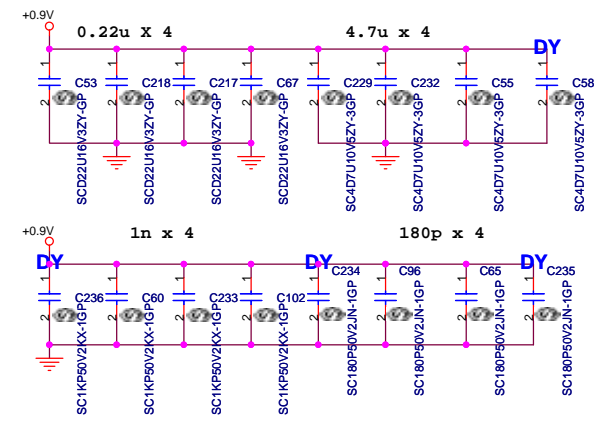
+0.9V

0.22u X 4

4.7u x 4

DY

C53 SCD22U16V3ZY-GP
C218 SCD22U16V3ZY-GP
C217 SCD22U16V3ZY-GP
C67 SCD22U16V3ZY-GP
C229 SC4D7U10V5ZY-3GP
C232 SC4D7U10V5ZY-3GP
C55 SC4D7U10V5ZY-3GP
C58 SC4D7U10V5ZY-3GP

+0.9V

1n x 4

180p x 4

DY

DY

DY

C236 SC1KP50V2KX-1GP
C60 SC1KP50V2KX-1GP
C233 SC1KP50V2KX-1GP
C102 SC1KP50V2KX-1GP
C234 SC180P50V2JN-1GP
C96 SC180P50V2JN-1GP
C65 SC180P50V2JN-1GP
C235 SC180P50V2JN-1GP